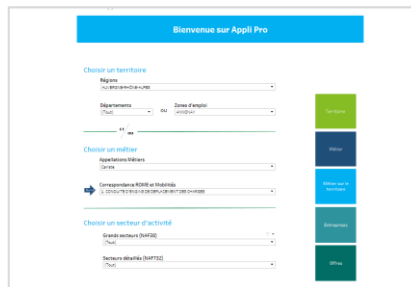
Bienvenue sur Appli Pro

Choisir un territoire

Régions
AUVERGNE-RHÔNE-ALPES

Départements
(Tout)

OU

Zones d'emploi
ANNONAY

Territoire

Choisir un métier

Appellations Métiers
Cariste

Métier

Correspondance ROME et Mobilités
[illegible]

Métier sur le territoire

Choisir un secteur d'activité

Entreprises

Grands secteurs (NAF38)
(Tout)

Secteurs détaillés (NAF732)
(Tout)

Offres